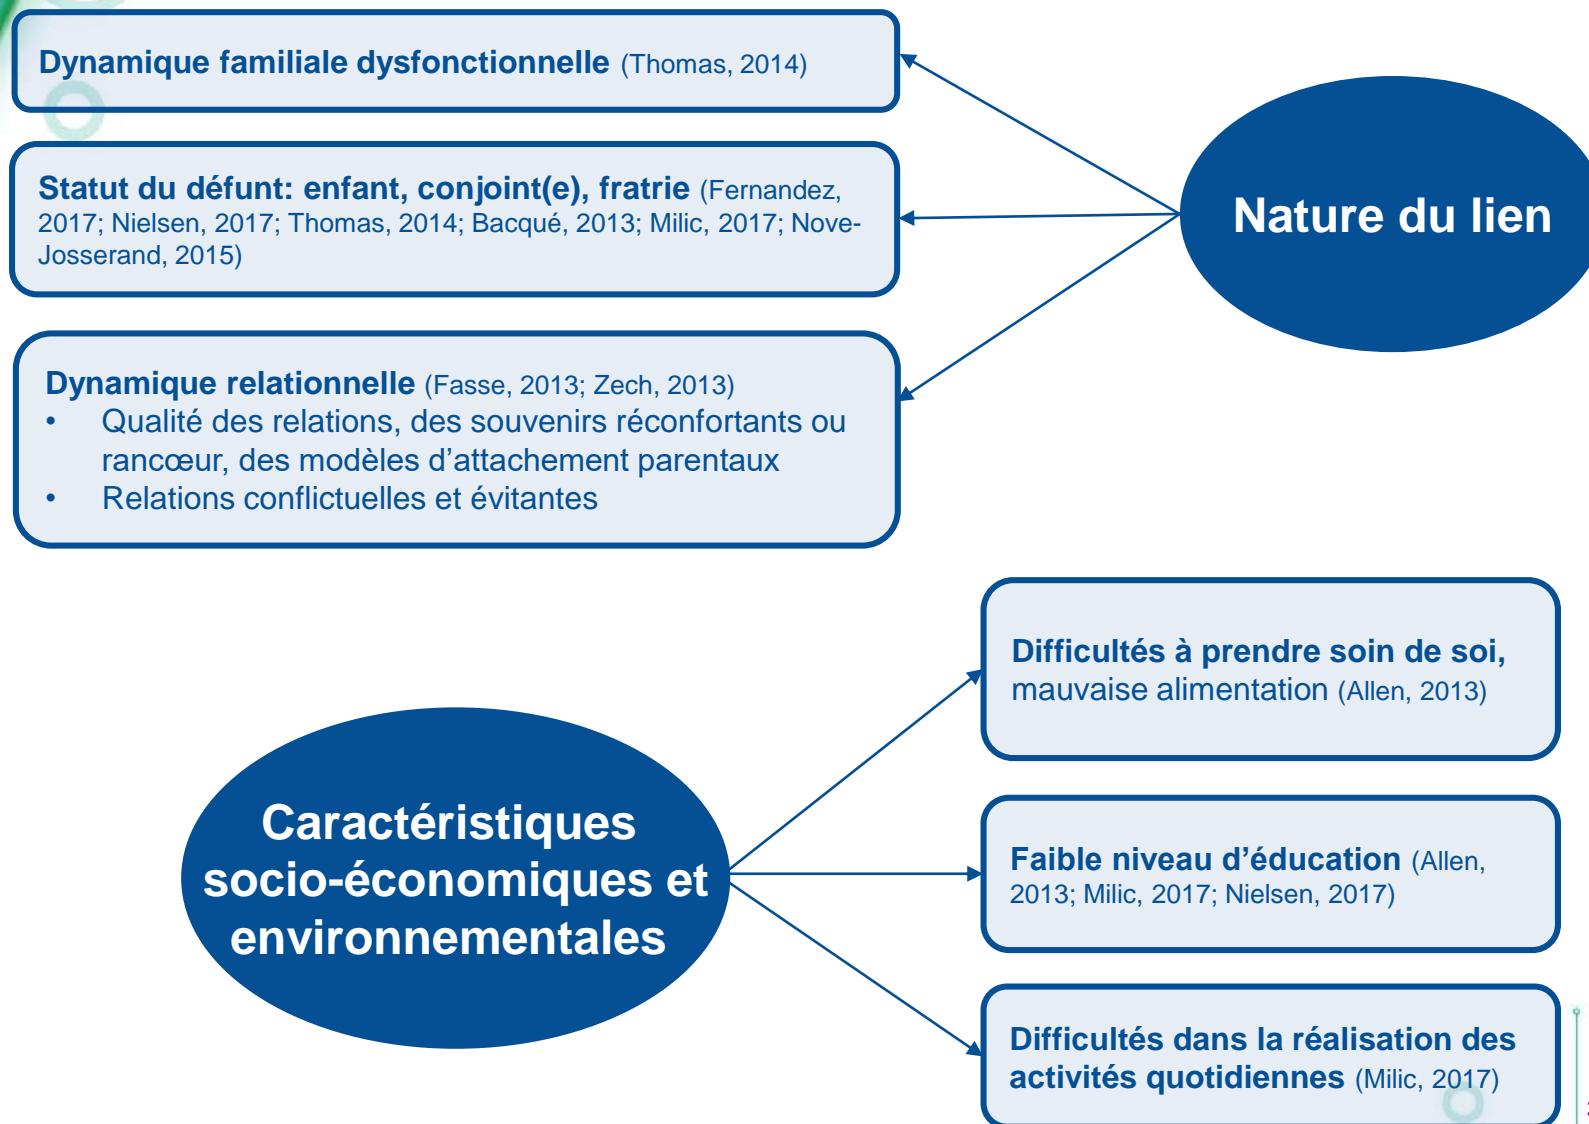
Dynamique familiale dysfonctionnelle (Thomas, 2014)

Statut du défunt: enfant, conjoint(e), fratrie (Fernandez, 2017; Nielsen, 2017; Thomas, 2014; Bacqué, 2013; Milic, 2017; Nove-Josserand, 2015)

Dynamique relationnelle (Fasse, 2013; Zech, 2013)
• Qualité des relations, des souvenirs réconfortants ou rancœur, des modèles d'attachement parentaux
• Relations conflictuelles et évitantes

Nature du lien

Caractéristiques socio-économiques et environnementales

Difficultés à prendre soin de soi, mauvaise alimentation (Allen, 2013)

Faible niveau d'éducation (Allen, 2013; Milic, 2017; Nielsen, 2017)

Difficultés dans la réalisation des activités quotidiennes (Milic, 2017)